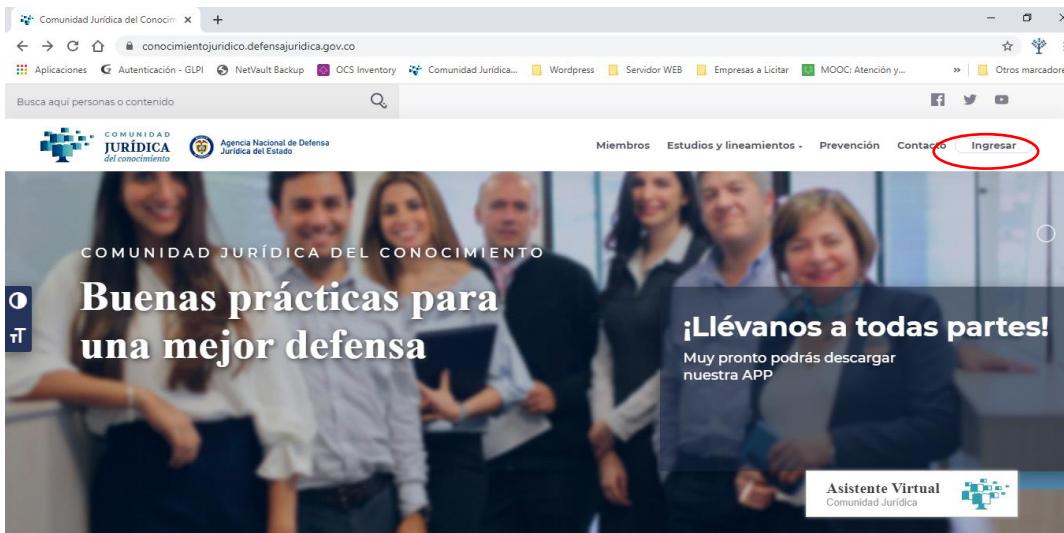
Comunidad Jurídica del Conocim ×
+
conocimientojuridico.defensajuridica.gov.co
Aplicaciones Autenticación - GLPI NetVault Backup OCS Inventory Comunidad Jurídica... Wordpress Servidor WEB Empresas a Licitar MOOC: Atención y... » Otros marcadore

Busca aquí personas o contenido

COMUNIDAD JURÍDICA del conocimiento
Agencia Nacional de Defensa Jurídica del Estado

Miembros Estudios y lineamientos Prevención Contacto Ingresar

COMUNIDAD JURÍDICA DEL CONOCIMIENTO
Buenas prácticas para una mejor defensa

¡Llévanos a todas partes!
Muy pronto podrás descargar nuestra APP

Asistente Virtual
Comunidad Jurídica